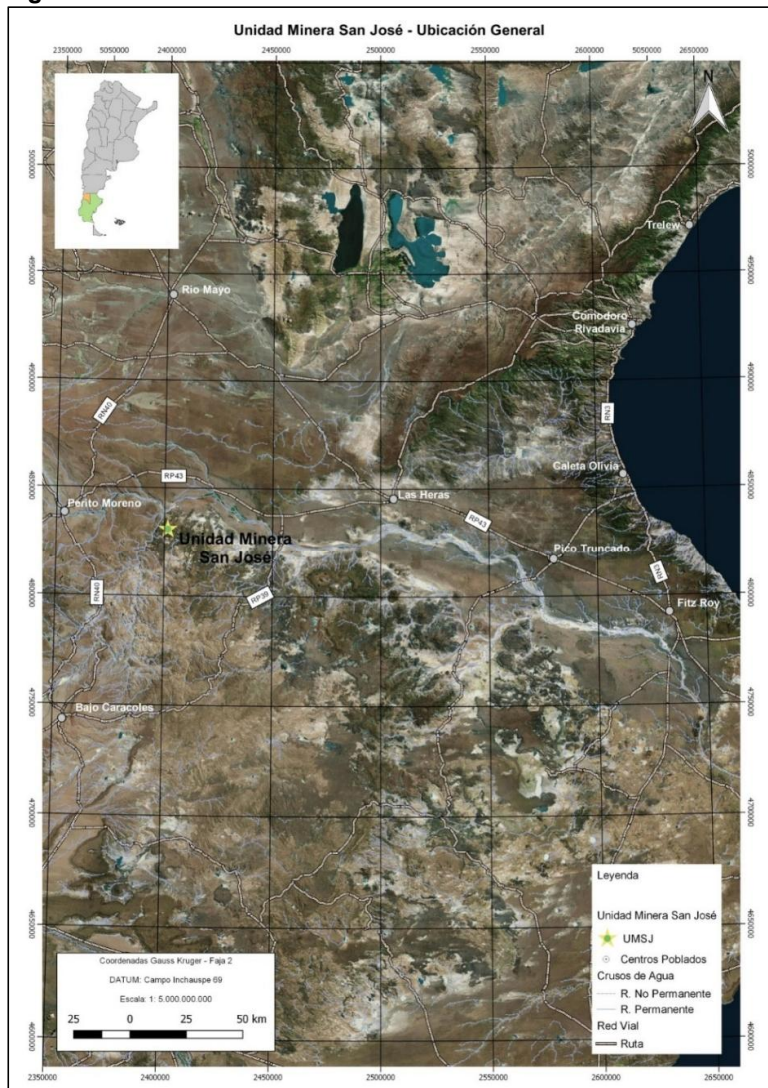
Unidad Minera San José - Ubicación General

2350000 5050000 2400000 2450000 2500000 2550000 2600000 5050000 2650000

N

5000000

4950000

4900000

4850000

4800000

4750000

4700000

4650000

4600000

Trelew

Rio Mayo

Comodoro Rivadavia

RN40

RN3

RP43

Caleta Olivia

Perito Moreno

Las Heras

RP43

Unidad Minera San José

Pico Truncado

RN40

RP39

RN3

Fitz Roy

Bajo Caracoles

Coordenadas Gauss Kruger - Faja 2
DATUM: Campo Inchauspe 69
Escala: 1: 5.000.000.000
25 0 25 50 km

Leyenda
Unidad Minera San José
UMSJ
Centros Poblados
Crusos de Agua
R. No Permanente
R. Permanente
Red Vial
Ruta

2350000 2400000 2450000 2500000 2550000 2600000 2650000